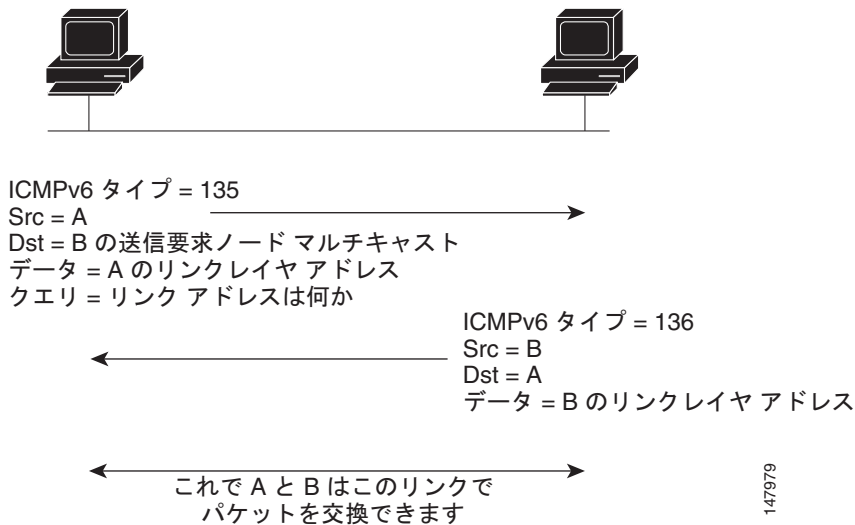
ICMPv6 タイプ = 135
Src = A
Dst = B の送信要求ノード マルチキャスト
データ = A のリンクレイヤ アドレス
クエリ = リンク アドレスは何か

ICMPv6 タイプ = 136
Src = B
Dst = A
データ = B のリンクレイヤ アドレス

これで A と B はこのリンクで
パケットを交換できます

147979